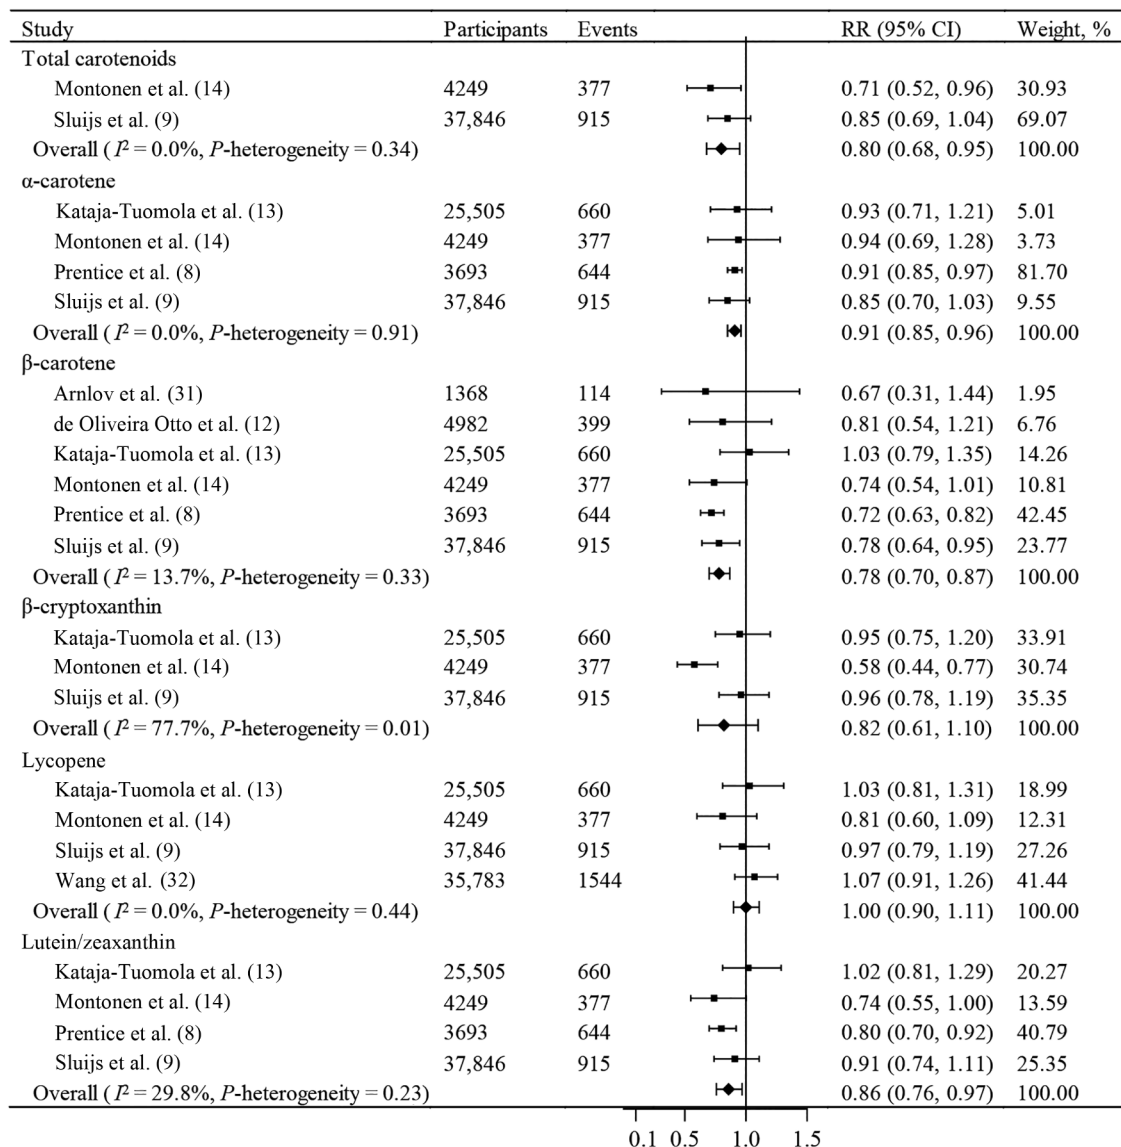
| Study | Participants | Events | RR (95% CI) | Weight, % |
|---|---|---|---|---|
| Total carotenoids | | | | |
| Montonen et al. (14) | 4249 | 377 | 0.71 (0.52, 0.96) | 30.93 |
| Sluijs et al. (9) | 37,846 | 915 | 0.85 (0.69, 1.04) | 69.07 |
| Overall ( $I^2$ = 0.0%, $P$-heterogeneity = 0.34) | | | 0.80 (0.68, 0.95) | 100.00 |
| α-carotene | | | | |
| Kataja-Tuomola et al. (13) | 25,505 | 660 | 0.93 (0.71, 1.21) | 5.01 |
| Montonen et al. (14) | 4249 | 377 | 0.94 (0.69, 1.28) | 3.73 |
| Prentice et al. (8) | 3693 | 644 | 0.91 (0.85, 0.97) | 81.70 |
| Sluijs et al. (9) | 37,846 | 915 | 0.85 (0.70, 1.03) | 9.55 |
| Overall ( $I^2$ = 0.0%, $P$-heterogeneity = 0.91) | | | 0.91 (0.85, 0.96) | 100.00 |
| β-carotene | | | | |
| Arnlov et al. (31) | 1368 | 114 | 0.67 (0.31, 1.44) | 1.95 |
| de Oliveira Otto et al. (12) | 4982 | 399 | 0.81 (0.54, 1.21) | 6.76 |
| Kataja-Tuomola et al. (13) | 25,505 | 660 | 1.03 (0.79, 1.35) | 14.26 |
| Montonen et al. (14) | 4249 | 377 | 0.74 (0.54, 1.01) | 10.81 |
| Prentice et al. (8) | 3693 | 644 | 0.72 (0.63, 0.82) | 42.45 |
| Sluijs et al. (9) | 37,846 | 915 | 0.78 (0.64, 0.95) | 23.77 |
| Overall ( $I^2$ = 13.7%, $P$-heterogeneity = 0.33) | | | 0.78 (0.70, 0.87) | 100.00 |
| β-cryptoxanthin | | | | |
| Kataja-Tuomola et al. (13) | 25,505 | 660 | 0.95 (0.75, 1.20) | 33.91 |
| Montonen et al. (14) | 4249 | 377 | 0.58 (0.44, 0.77) | 30.74 |
| Sluijs et al. (9) | 37,846 | 915 | 0.96 (0.78, 1.19) | 35.35 |
| Overall ( $I^2$ = 77.7%, $P$-heterogeneity = 0.01) | | | 0.82 (0.61, 1.10) | 100.00 |
| Lycopene | | | | |
| Kataja-Tuomola et al. (13) | 25,505 | 660 | 1.03 (0.81, 1.31) | 18.99 |
| Montonen et al. (14) | 4249 | 377 | 0.81 (0.60, 1.09) | 12.31 |
| Sluijs et al. (9) | 37,846 | 915 | 0.97 (0.79, 1.19) | 27.26 |
| Wang et al. (32) | 35,783 | 1544 | 1.07 (0.91, 1.26) | 41.44 |
| Overall ( $I^2$ = 0.0%, $P$-heterogeneity = 0.44) | | | 1.00 (0.90, 1.11) | 100.00 |
| Lutein/zeaxanthin | | | | |
| Kataja-Tuomola et al. (13) | 25,505 | 660 | 1.02 (0.81, 1.29) | 20.27 |
| Montonen et al. (14) | 4249 | 377 | 0.74 (0.55, 1.00) | 13.59 |
| Prentice et al. (8) | 3693 | 644 | 0.80 (0.70, 0.92) | 40.79 |
| Sluijs et al. (9) | 37,846 | 915 | 0.91 (0.74, 1.11) | 25.35 |
| Overall ( $I^2$ = 29.8%, $P$-heterogeneity = 0.23) | | | 0.86 (0.76, 0.97) | 100.00 |

0.1 0.5 1.0 1.5